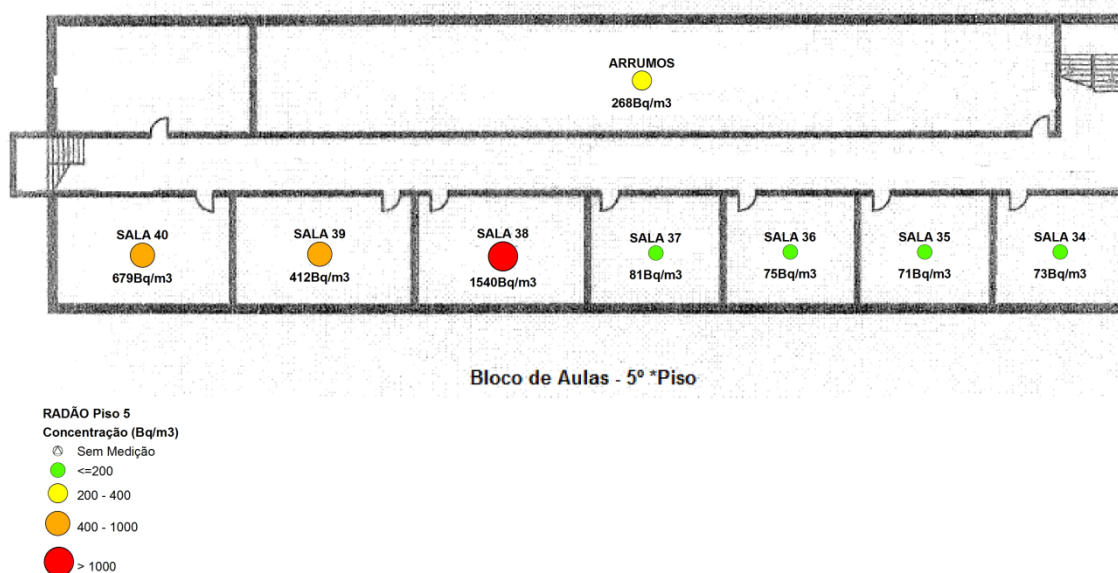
ARRUMOS
268Bq/m3

SALA 40
679Bq/m3

SALA 39
412Bq/m3

SALA 38
1540Bq/m3

SALA 37
81Bq/m3

SALA 36
75Bq/m3

SALA 35
71Bq/m3

SALA 34
73Bq/m3

Bloco de Aulas - 5º *Piso

RADÃO Piso 5
Concentração (Bq/m3)
Sem Medição
<=200
200 - 400
400 - 1000
> 1000